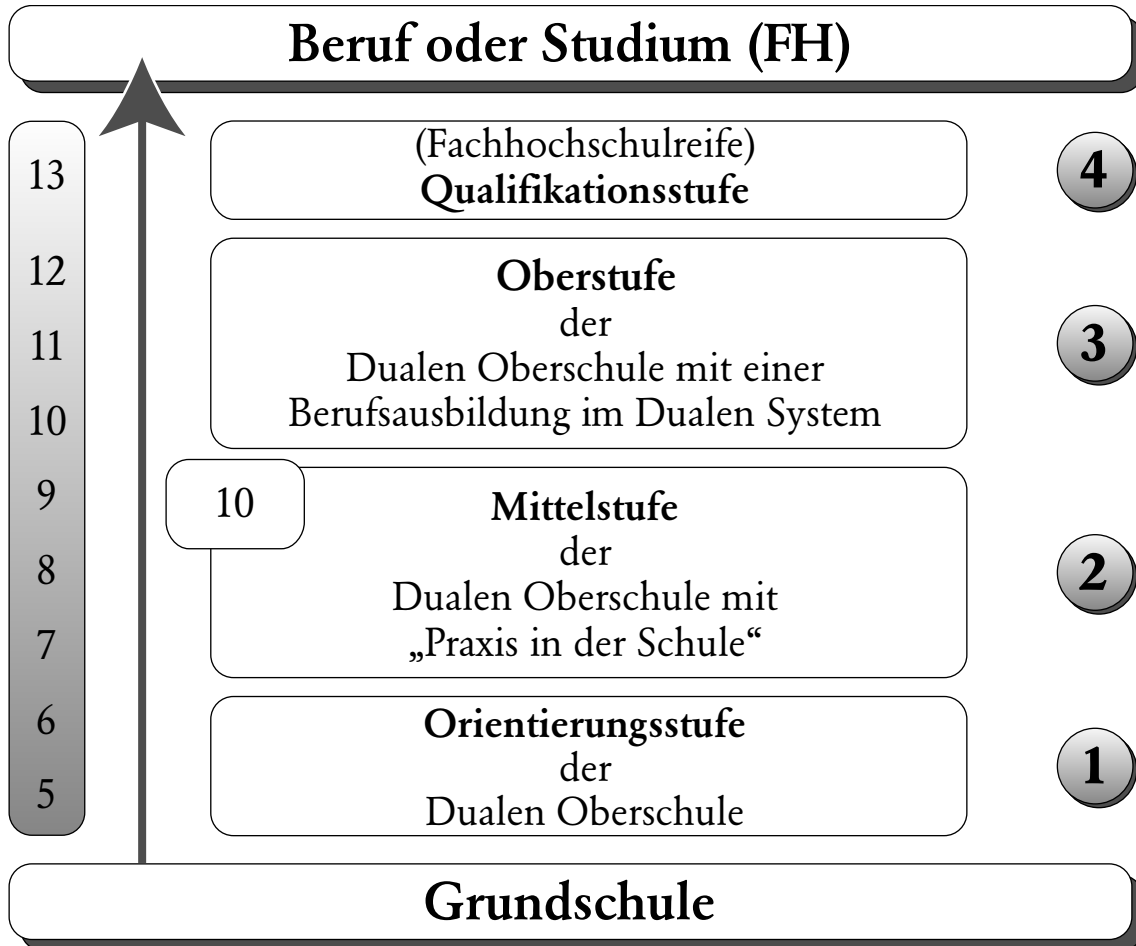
Beruf oder Studium (FH)

13
12
11
10
9
8
7
6
5

(Fachhochschulreife)
Qualifikationsstufe

4

Oberstufe
der
Dualen Oberschule mit einer Berufsausbildung im Dualen System

3

10

Mittelstufe
der
Dualen Oberschule mit „Praxis in der Schule“

2

Orientierungsstufe
der
Dualen Oberschule

1

Grundschule